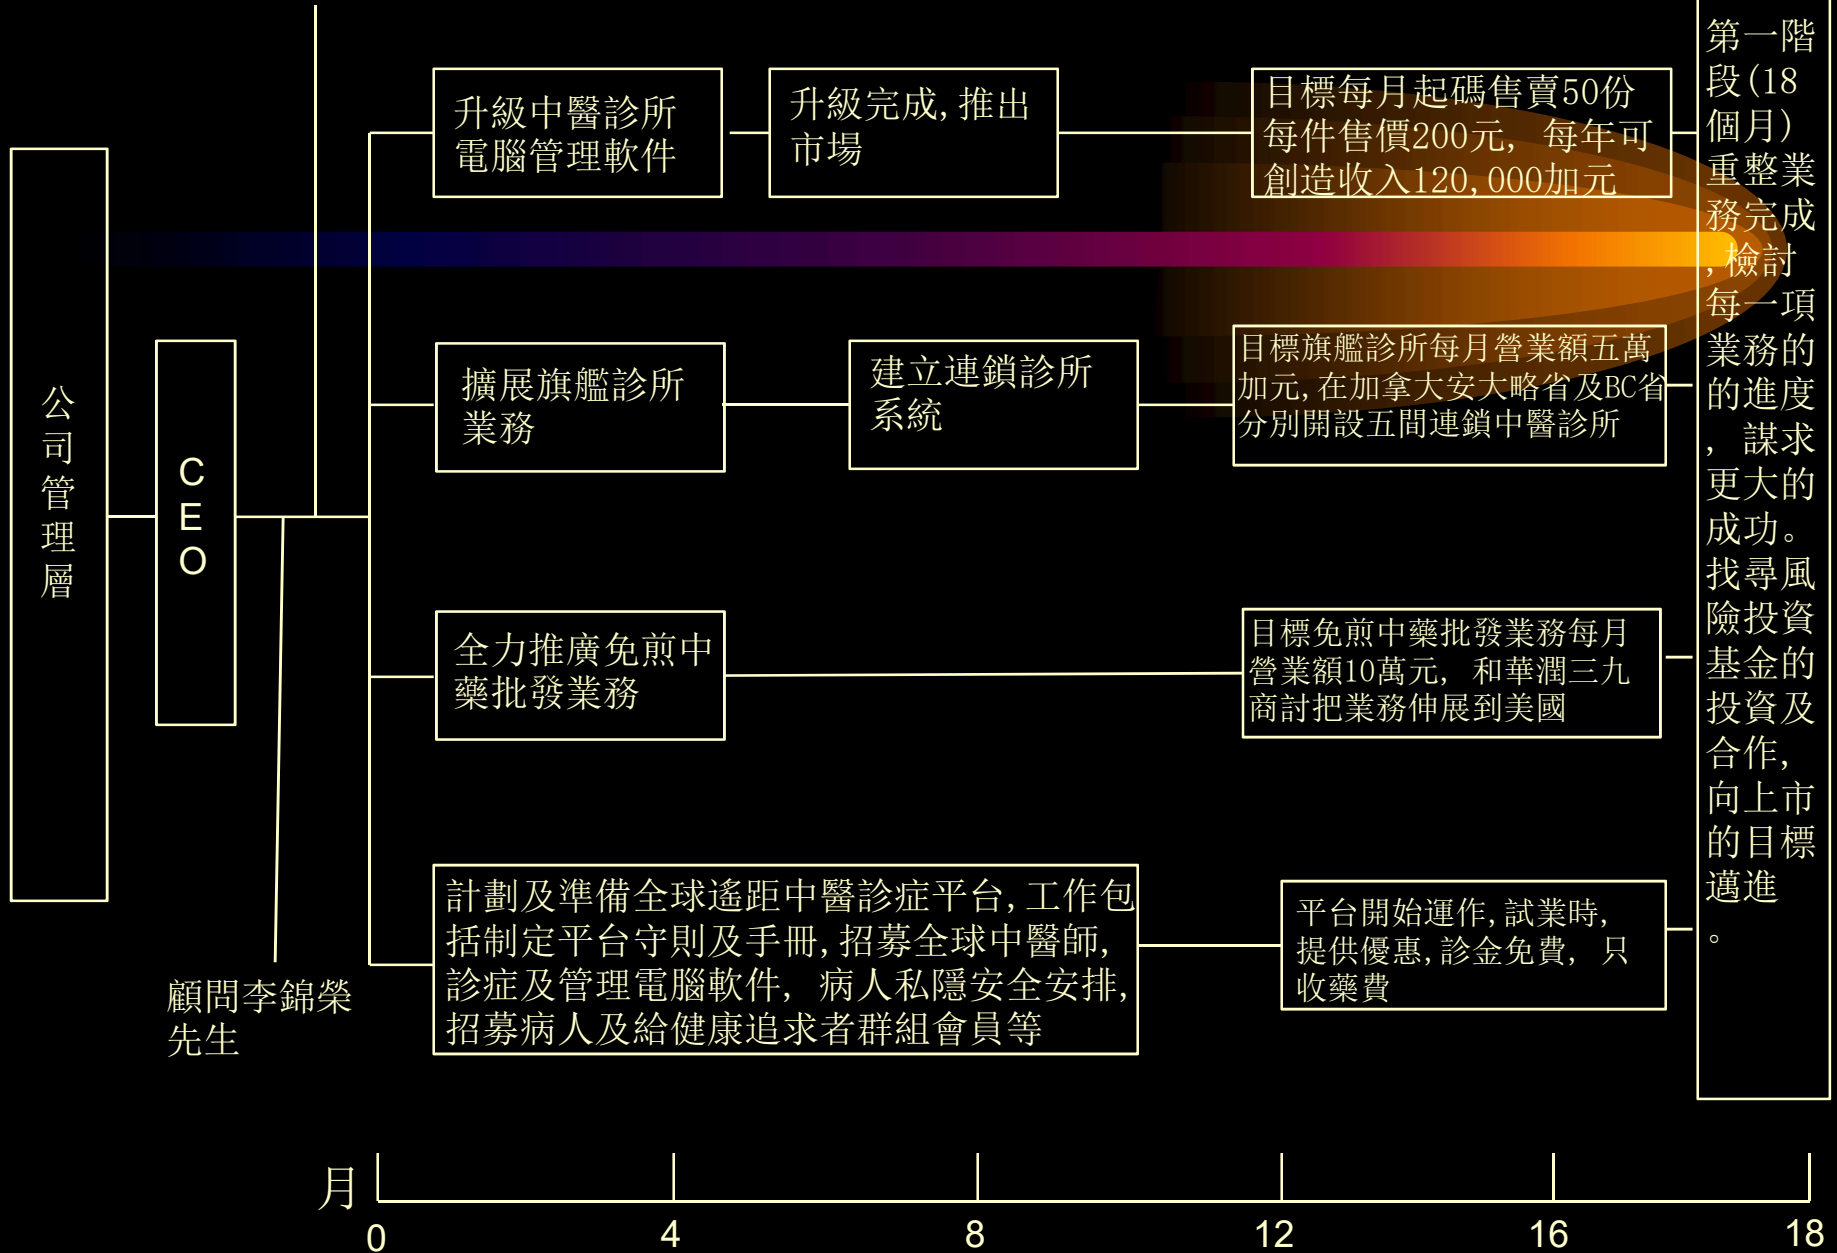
公司管理層

CEO

顧問李錦榮先生

升級中醫診所電腦管理軟件

升級完成,推出市場

目標每月起碼售賣50份每件售價200元, 每年可創造收入120,000加元

擴展旗艦診所業務

建立連鎖診所系統

目標旗艦診所每月營業額五萬加元,在加拿大安大略省及BC省分別開設五間連鎖中醫診所

全力推廣免煎中藥批發業務

目標免煎中藥批發業務每月營業額10萬元, 和華潤三九商討把業務伸展到美國

計劃及準備全球遙距中醫診症平台,工作包括制定平台守則及手冊,招募全球中醫師,診症及管理電腦軟件, 病人私隱安全安排,招募病人及給健康追求者群組會員等

平台開始運作,試業時,提供優惠,診金免費, 只收藥費

第一階段(18個月)重整業務完成,檢討每一項業務的的進度, 謀求更大的成功。找尋風險投資基金的投資及合作,向上市的目標邁進。

月

0 4 8 12 16 18